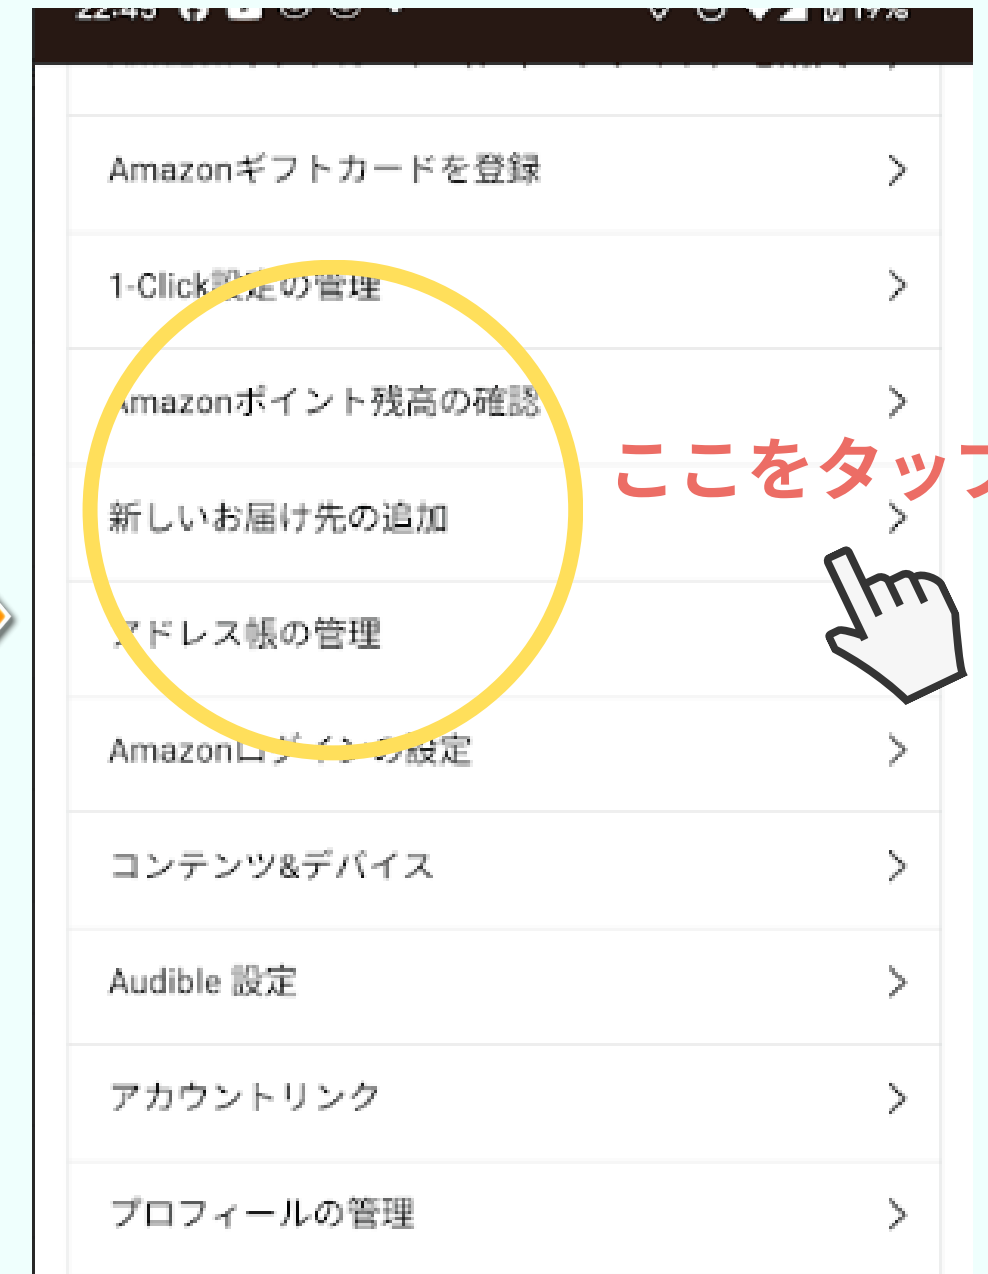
Amazonギフトカードを登録 >

1-Click設定の管理 >

Amazonポイント残高の確認 >

新しいお届け先の追加 >

アドレス帳の管理

Amazonログインの設定 >

コンテンツ&デバイス >

Audible 設定 >

アカウントリンク >

プロフィールの管理 >

ここをタッフ